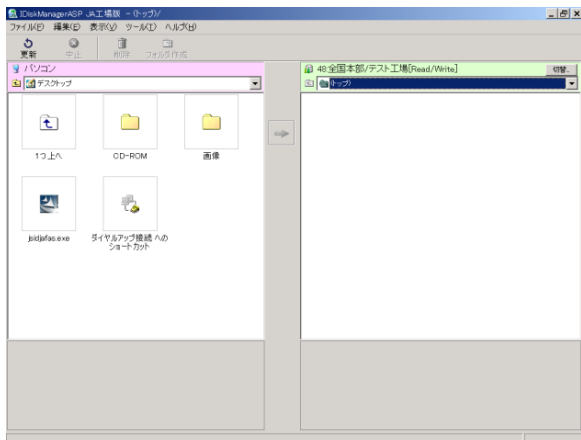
IDiskManagerASP JA工場版 - (トップ)/

ファイル(F) 編集(E) 表示(V) ツール(T) ヘルプ(H)

更新 中止 削除 フォルダ作成

パソコン

デスクトップ

1つ上へ

CD-ROM

画像

jsidjafas.exe

ダイヤルアップ接続 へのショートカット

48 全国本部/テスト工場[Read/Write]

切替

(トップ)